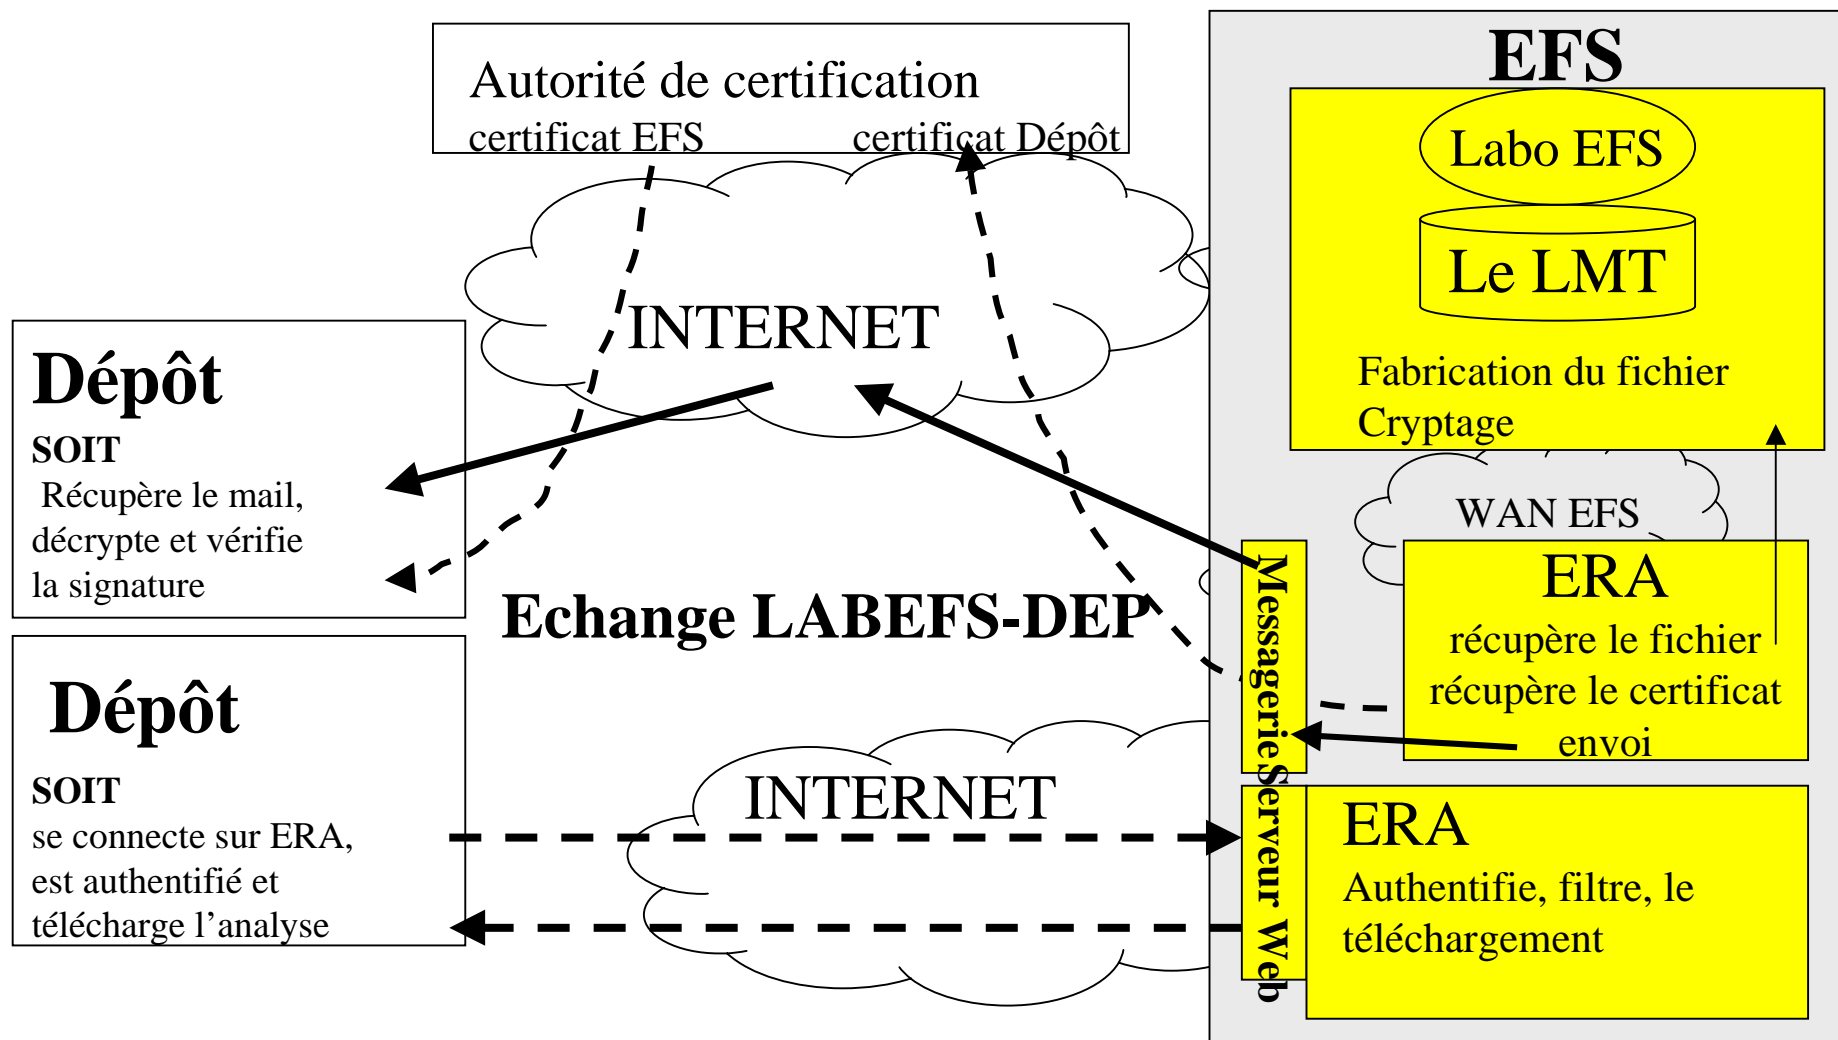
Autorité de certification
certificat EFS certificat Dépôt

EFS

Labo EFS

Le LMT

Fabrication du fichier
Cryptage

INTERNET

Dépôt
SOIT
Récupère le mail, décrypte et vérifie la signature

WAN EFS

ERA
récupère le fichier
récupère le certificat
envoi

Messagerie

Echange LABEFS-DEP

Dépôt
SOIT
se connecte sur ERA, est authentifié et télécharge l'analyse

INTERNET

Serveur Web

ERA
Authentifie, filtre, le téléchargement